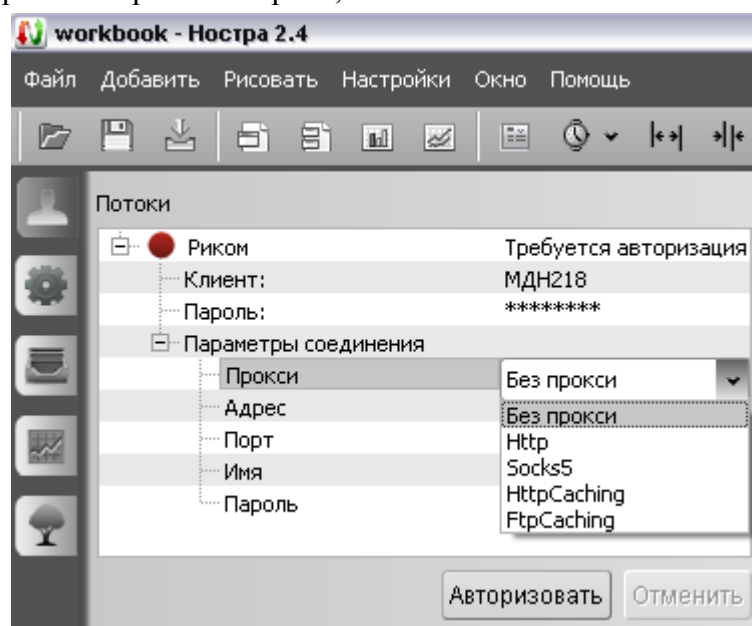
workbook - Ностра 2.4

Файл Добавить Рисовать Настройки Окно Помощь

Потоки

| | |
|---|---|
| Риком | Требуется авторизация |
| Клиент: | МДН218 |
| Пароль: | ******** |
| Параметры соединения | |
| Прокси | Без прокси |
| Адрес | Без прокси |
| Порт | Http |
| Имя | Socks5 |
| Пароль | HttpCaching |
| | FtpCaching |

Авторизовать Отменить